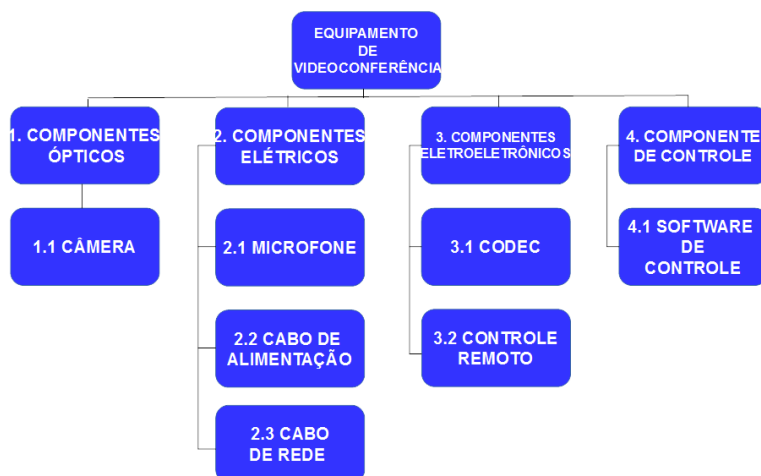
EQUIPAMENTO DE VIDEOCONFERÊNCIA

1. COMPONENTES ÓPTICOS

1.1 CÂMERA

2. COMPONENTES ELÉTRICOS

2.1 MICROFONE

2.2 CABO DE ALIMENTAÇÃO

2.3 CABO DE REDE

3. COMPONENTES ELETROELETRÔNICOS

3.1 CODEC

3.2 CONTROLE REMOTO

4. COMPONENTE DE CONTROLE

4.1 SOFTWARE DE CONTROLE